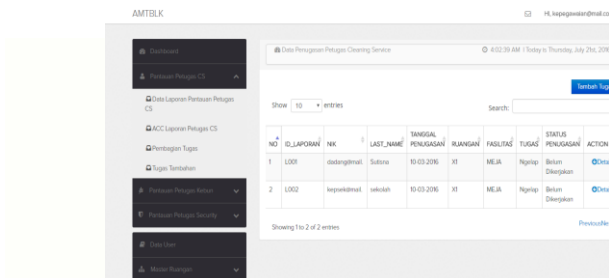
AMTBLK

Hi, kepegawaian@mail.com

Dashboard

Pantauan Petugas CS

Data Laporan Pantauan Petugas CS

ACC Laporan Petugas CS

Pembagian Tugas

Tugas Tambahan

Pantauan Petugas Rebori

Pantauan Petugas Security

Data User

Master Ruangan

Data Penugasan Petugas Cleaning Service

8:02:39 AM | Today is Thursday, July 21st, 201

Tambah Tuga

Show 10 entries

Search:

| NO | ID_LAPORAN | NIK | LAST_NAME | TANGGAL PENUGASAN | RUANGAN | FASILITAS | TUGAS | STATUS PENUGASAN | ACTION |
|---|---|---|---|---|---|---|---|---|---|
| 1 | L001 | dadang@mail. | Sutisna | 10-03-2016 | X1 | MEJA | Ngelap | Belum Dikerjakan | Deta |
| 2 | L002 | kepsek@mail. | sekolah | 10-03-2016 | X1 | MEJA | Ngelap | Belum Dikerjakan | Deta |

Showing 1 to 2 of 2 entries

Previous Ne